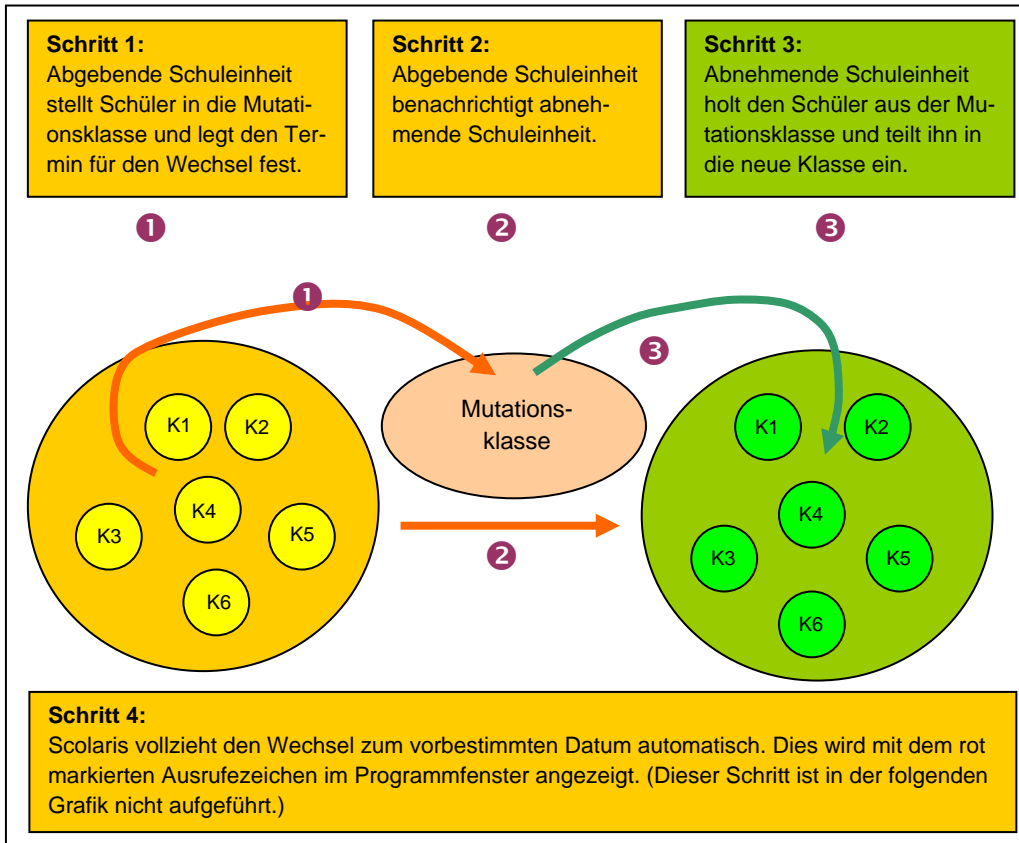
**Schritt 1:**
Abgebende Schuleinheit stellt Schüler in die Mutationsklasse und legt den Termin für den Wechsel fest.

**Schritt 2:**
Abgebende Schuleinheit benachrichtigt abnehmende Schuleinheit.

**Schritt 3:**
Abnehmende Schuleinheit holt den Schüler aus der Mutationsklasse und teilt ihn in die neue Klasse ein.

❶

❷

❸

❶

❸

Mutationsklasse

K1
K2
K4
K3
K5
K6

❷

K1
K2
K4
K3
K5
K6

**Schritt 4:**
Scolaris vollzieht den Wechsel zum vorbestimmten Datum automatisch. Dies wird mit dem rot markierten Ausrufezeichen im Programmfenster angezeigt. (Dieser Schritt ist in der folgenden Grafik nicht aufgeführt.)